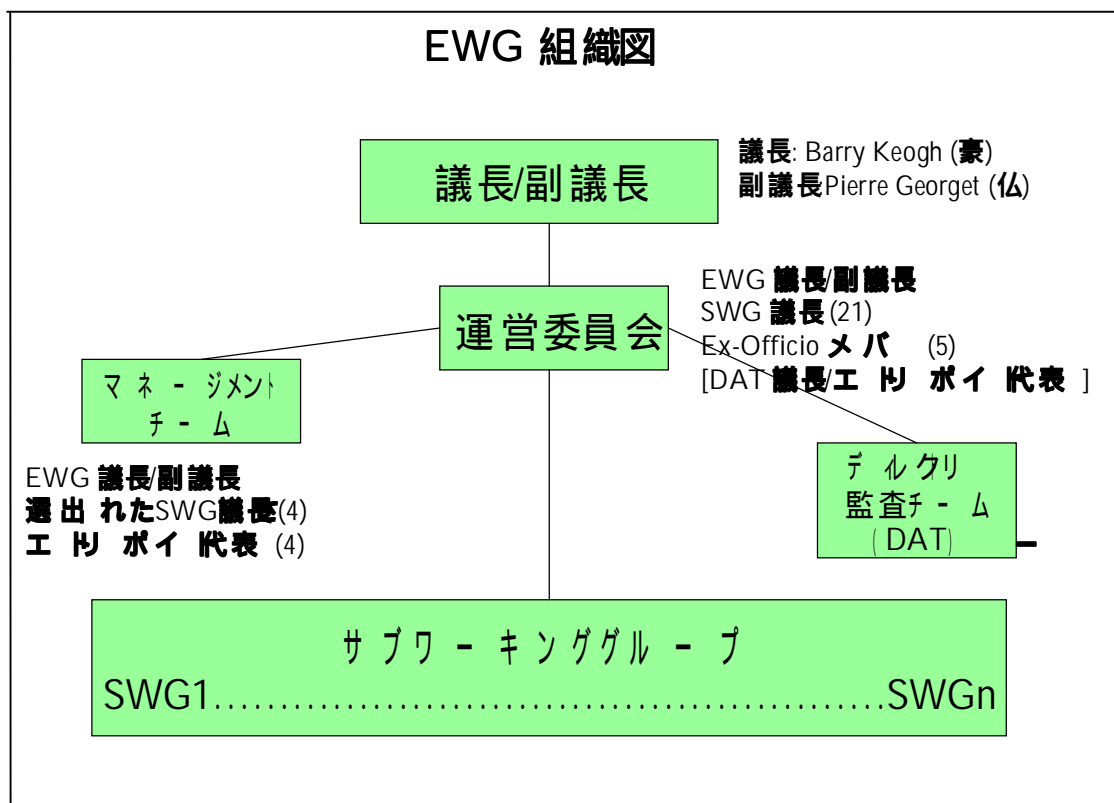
EWG 組織図

議長/副議長

議長: Barry Keogh (豪)
副議長Pierre Georget (仏)

運営委員会

EWG 議長/副議長
SWG 議長(21)
Ex-Officio メ バ (5)
[DAT議長/エ トリ ポイ 代表 ]

マ ネ ー ジメント チ ー ム

EWG 議長/副議長
選 出 れたSWG議長(4)
エ トリ ポイ 代表 (4)

デ ィレクトリ 監査チ ー ム (DAT)

サ ブ ワ ー キ ン グ グ ル ー プ
SWG1.......................................SWGn